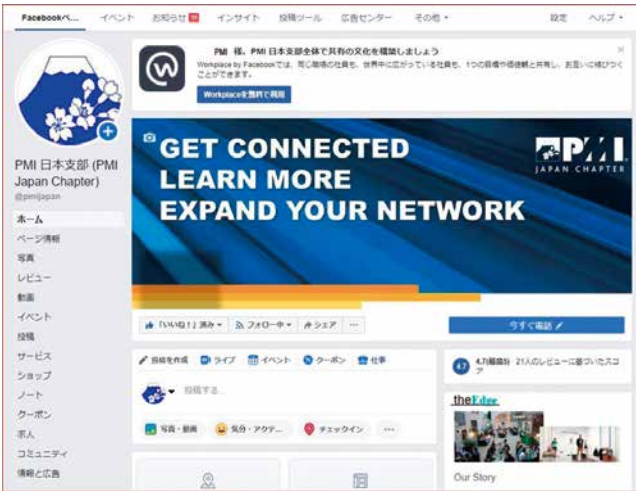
Facebookペ... イベント お知らせ インサイト 投稿ツール 広告センター その他 ▾ 設定 ヘルプ ▾

PMI 様、PMI 日本支部全体で共有の文化を構築しましょう

Workplace by Facebookでは、同じ職場の社員や、世界中に広がっている社員も、1つの目標や価値観と共有し、お互いに結びつくことができます。

Workplaceを無料で利用

GET CONNECTED
LEARN MORE
EXPAND YOUR NETWORK

PMI
JAPAN CHAPTER

PMI 日本支部 (PMI Japan Chapter)
@pmijapan

ホーム
ページ情報
写真
レビュー
動画
イベント
投稿
サービス
ショップ
ノート
クーポン
求人
コミュニティ
情報と広告

「いいね！」済み ▾ フォロー中 ▾ シェア ···

今すぐ電話

投稿を作成 ライブ イベント クーポン 仕事

投稿する...

写真・動画 気分・アクテ... チェックイン ···

4.7 4.7点満点・21人のレビューに基づいたスコア

theEdge

Our Story